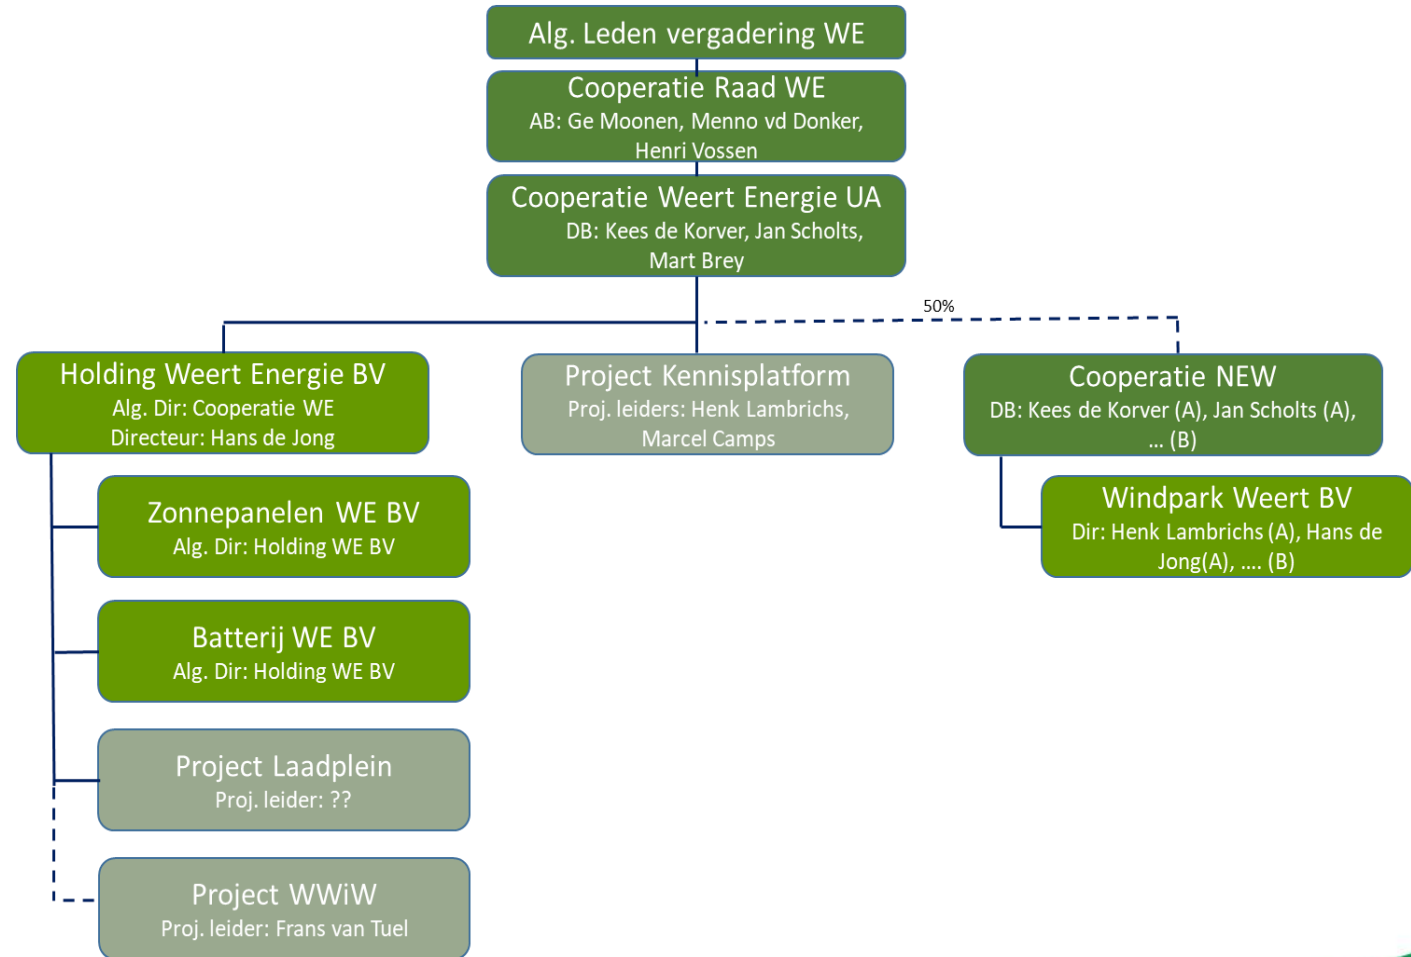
Alg. Leden vergadering WE

Cooperatie Raad WE
AB: Ge Moonen, Menno vd Donker, Henri Vossen

Cooperatie Weert Energie UA
DB: Kees de Korver, Jan Scholts, Mart Brey

50%

Holding Weert Energie BV
Alg. Dir: Cooperatie WE
Directeur: Hans de Jong

Project Kennisplatform
Proj. leiders: Henk Lambrichs, Marcel Camps

Cooperatie NEW
DB: Kees de Korver (A), Jan Scholts (A), ... (B)

Windpark Weert BV
Dir: Henk Lambrichs (A), Hans de Jong(A), .... (B)

Zonnepanelen WE BV
Alg. Dir: Holding WE BV

Batterij WE BV
Alg. Dir: Holding WE BV

Project Laadplein
Proj. leider: ??

Project WWiW
Proj. leider: Frans van Tuel